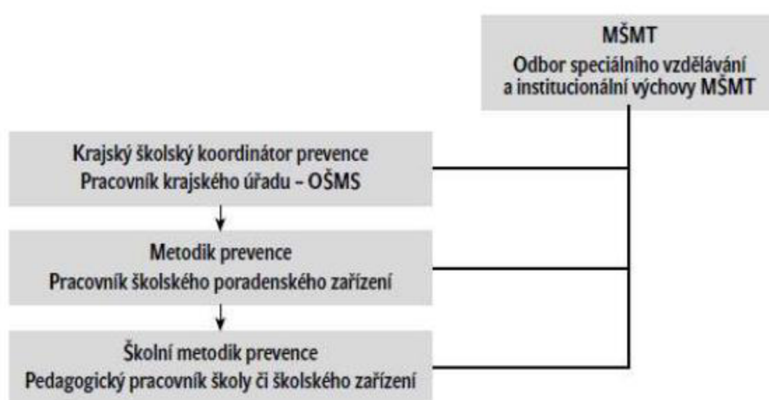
MŠMT
Odbor speciálního vzdělávání a institucionální výchovy MŠMT

Krajský školský koordinátor prevence
Pracovník krajského úřadu – OŠMS

Metodik prevence
Pracovník školského poradenského zařízení

Školní metodik prevence
Pedagogický pracovník školy či školského zařízení